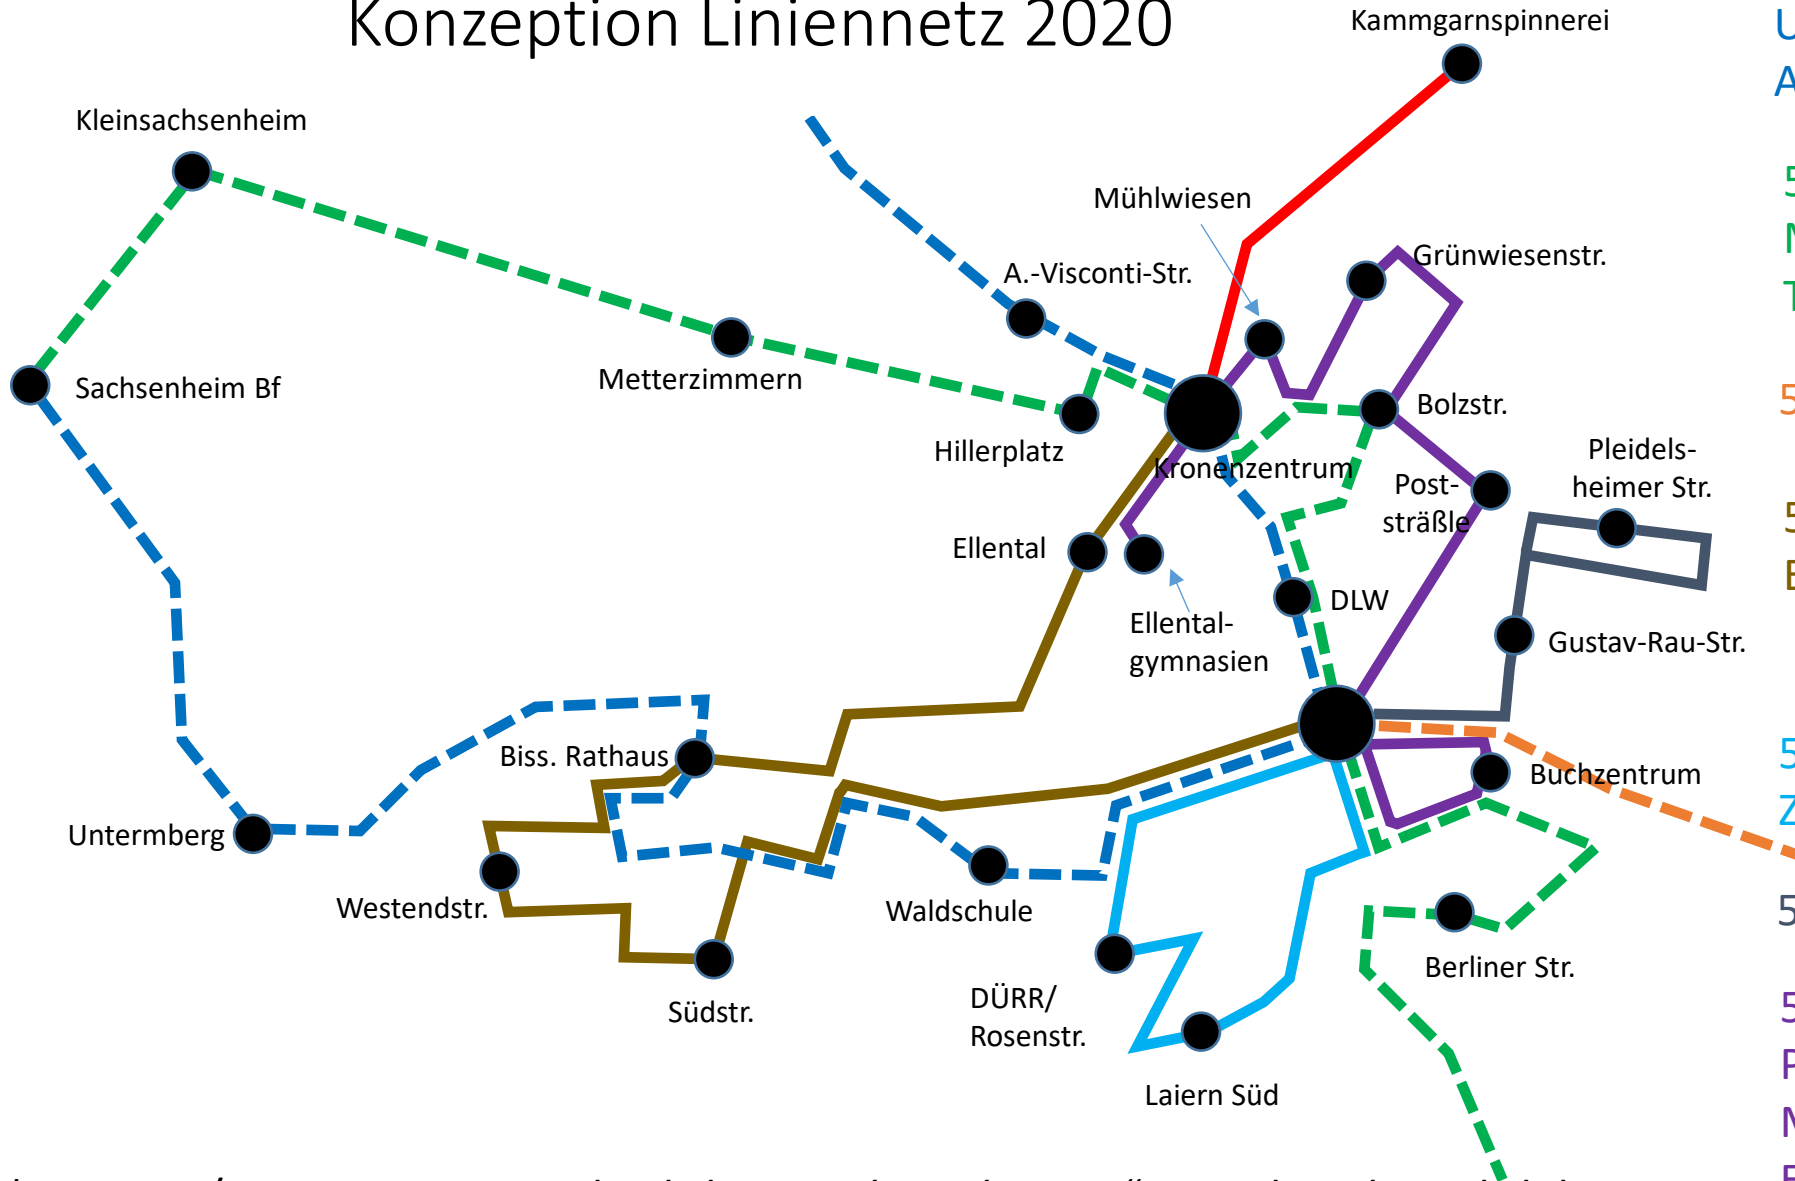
Konzeption Liniennetz 2020

Kammgarnspinnerei

Kleinsachsenheim

Mühlwiesen

Grünwiesenstr.

A.-Visconti-Str.

Sachsenheim Bf

Metterzimmern

Bolzstr.

Hillerplatz

Kronenzentrum

Post-straße

Pleidels-heimer Str.

Ellental

DLW

Ellental-gymnasien

Gustav-Rau-Str.

Biss. Rathaus

Buchzentrum

Untermberg

Westendstr.

Waldschule

Berliner Str.

Südstr.

DÜRR/ Rosenstr.

Laiern Süd

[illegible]